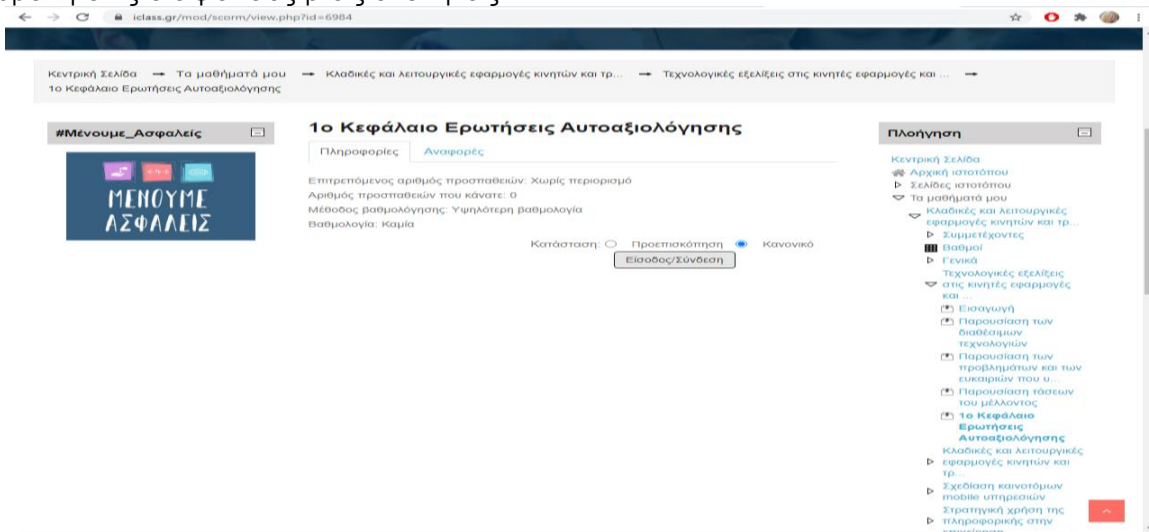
iclass.gr/mod/scorm/view.php?id=6984

Κεντρική Σελίδα → Τα μαθήματά μου → Κλαδικές και λειτουργικές εφαρμογές κινητών και τρ... → Τεχνολογικές εξελίξεις στις κινητές εφαρμογές και ... → 1ο Κεφάλαιο Ερωτήσεις Αυτοαξιολόγησης

#Μένουμε_Ασφαλείς

ΜΕΝΟΥΜΕ ΑΣΦΑΛΕΙΣ

1ο Κεφάλαιο Ερωτήσεις Αυτοαξιολόγησης

Πληροφορίες | Αναφορές

Επιτρεπόμενος αριθμός προσπαθειών: Χωρίς περιορισμό
Αριθμός προσπαθειών που κάνατε: 0
Μέθοδος βαθμολόγησης: Υψηλότερη βαθμολογία
Βαθμολογία: Καμία

Κατάσταση: Προεπισκόπηση Κανονικό

Είσοδος/Σύνδεση

Πλοήγηση

Κεντρική Σελίδα
Αρχική ιστοτόπου
Σελίδες ιστοτόπου
Τα μαθήματά μου
Κλαδικές και λειτουργικές εφαρμογές κινητών και τρ...
Συμμετέχοντες
Βαθμοί
Γενικά
Τεχνολογικές εξελίξεις στις κινητές εφαρμογές και ...
Εισαγωγή
Παρουσίαση των διαθέσιμων τεχνολογιών
Παρουσίαση των προβλημάτων και των ευκαιριών που υ...
Παρουσίαση τάσεων του μέλλοντος
1ο Κεφάλαιο Ερωτήσεις Αυτοαξιολόγησης
Κλαδικές και λειτουργικές εφαρμογές κινητών και τρ...
Σχεδίαση καινοτόμων mobile υπηρεσιών
Στρατηγική χρήση της πληροφορικής στην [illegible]